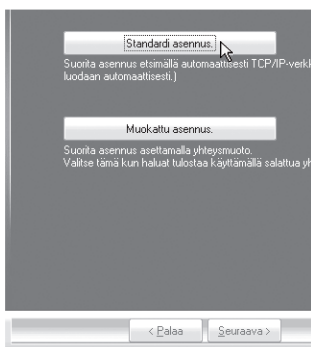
Standardi asennus.

Suorita asennus etsimällä automaattisesti TCP/IP-verkk
luodaan automaattisesti.)

Muokattu asennus.

Suorita asennus asettamalla yhteysmuoto.
Valitse tämä kun haluat tulostaa käyttämällä salattua yh

< Palaa

Seuraava >